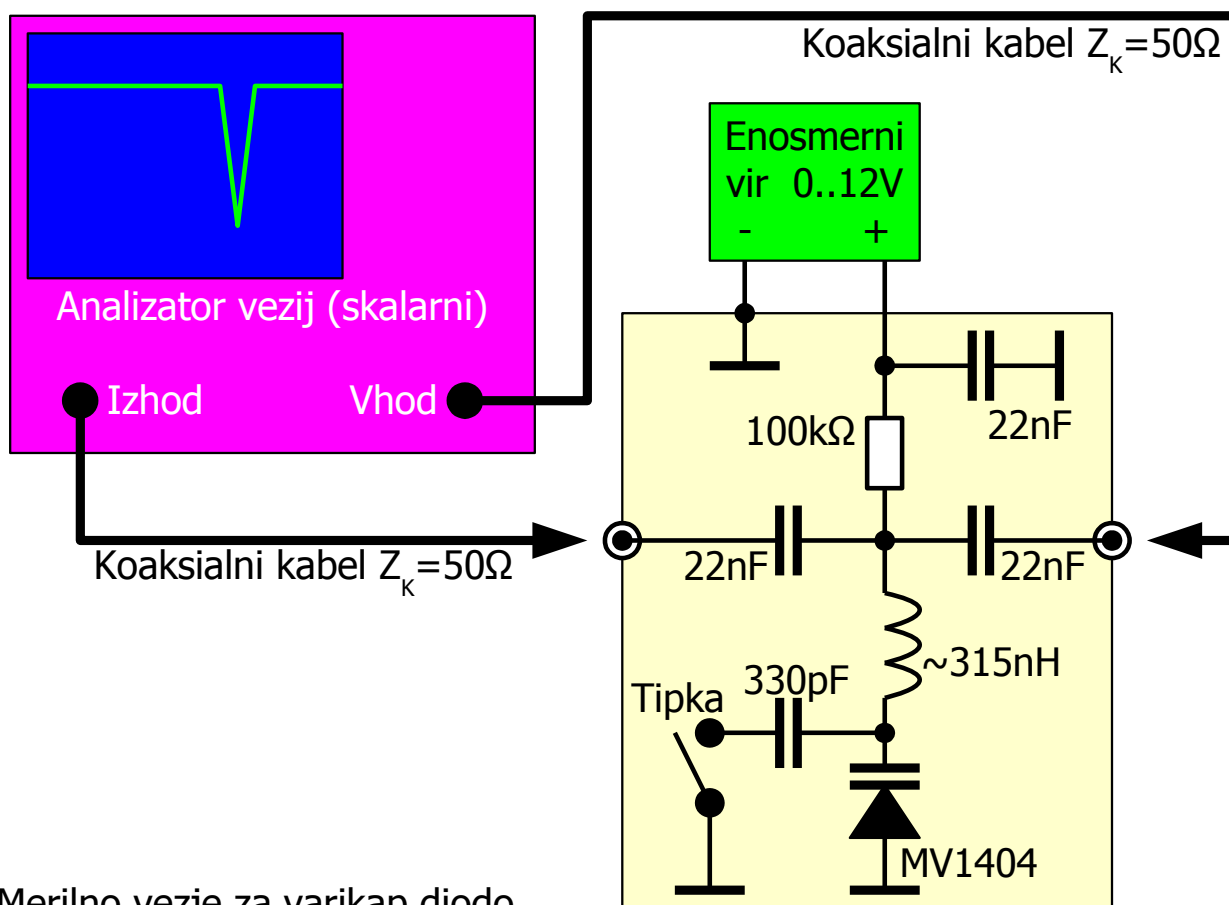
Koaksialni kabel $Z_K$=50Ω

Enosmerni vir 0..12V
- +

Analizator vezij (skalarni)

Izhod
Vhod

100kΩ
22nF

Koaksialni kabel $Z_K$=50Ω

22nF
22nF

~315nH

330pF
Tipka

MV1404

Merilno vezje za varikap diodo